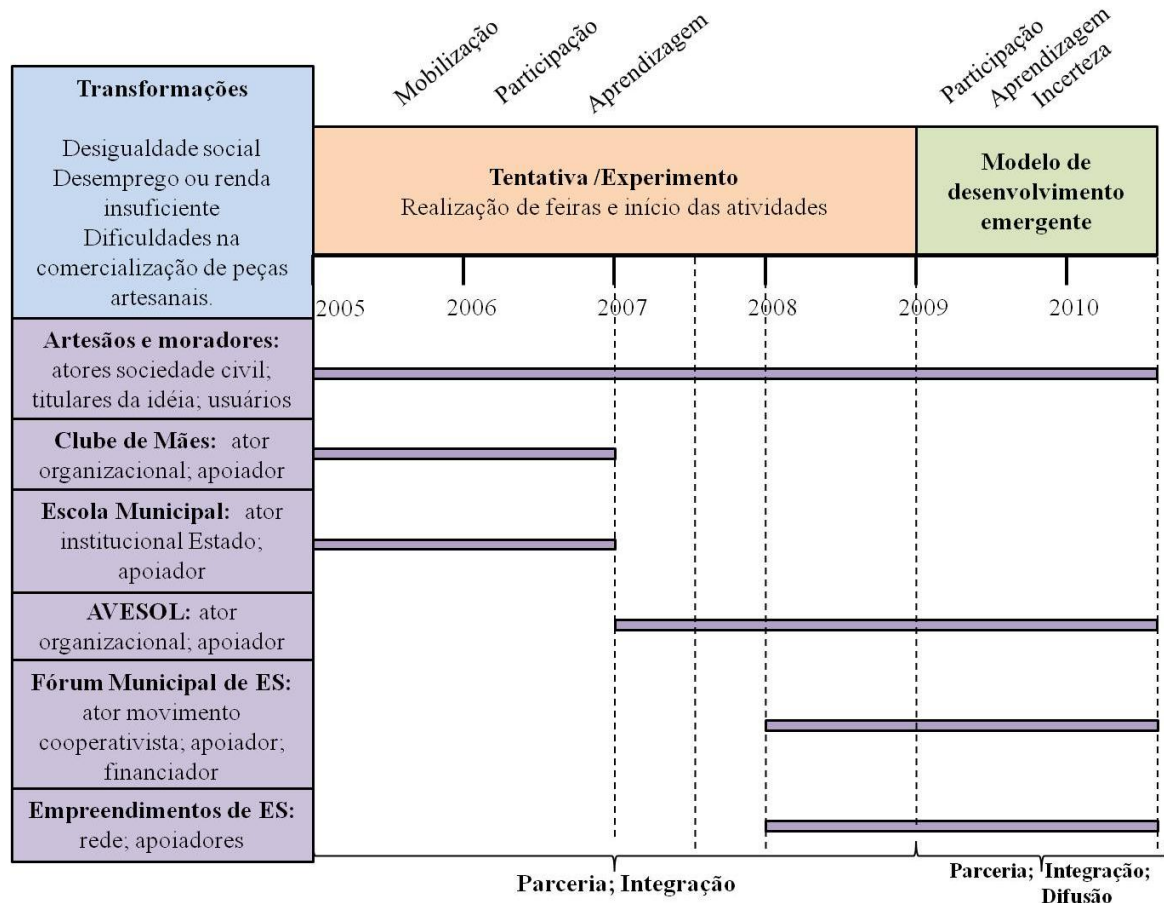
Mobilização Participação Aprendizagem

Participação Aprendizagem Incerteza

**Transformações**

Desigualdade social Desemprego ou renda insuficiente Dificuldades na comercialização de peças artesanais.

**Tentativa /Experimento**
Realização de feiras e início das atividades

**Modelo de desenvolvimento emergente**

2005 2006 2007 2008 2009 2010

**Artesãos e moradores:** atores sociedade civil; titulares da idéia; usuários

**Clube de Mães:** ator organizacional; apoiador

**Escola Municipal:** ator institucional Estado; apoiador

**AVESOL:** ator organizacional; apoiador

**Fórum Municipal de ES:** ator movimento cooperativista; apoiador; financiador

**Empreendimentos de ES:** rede; apoiadores

**Parceria; Integração**

**Parceria; Integração; Difusão**